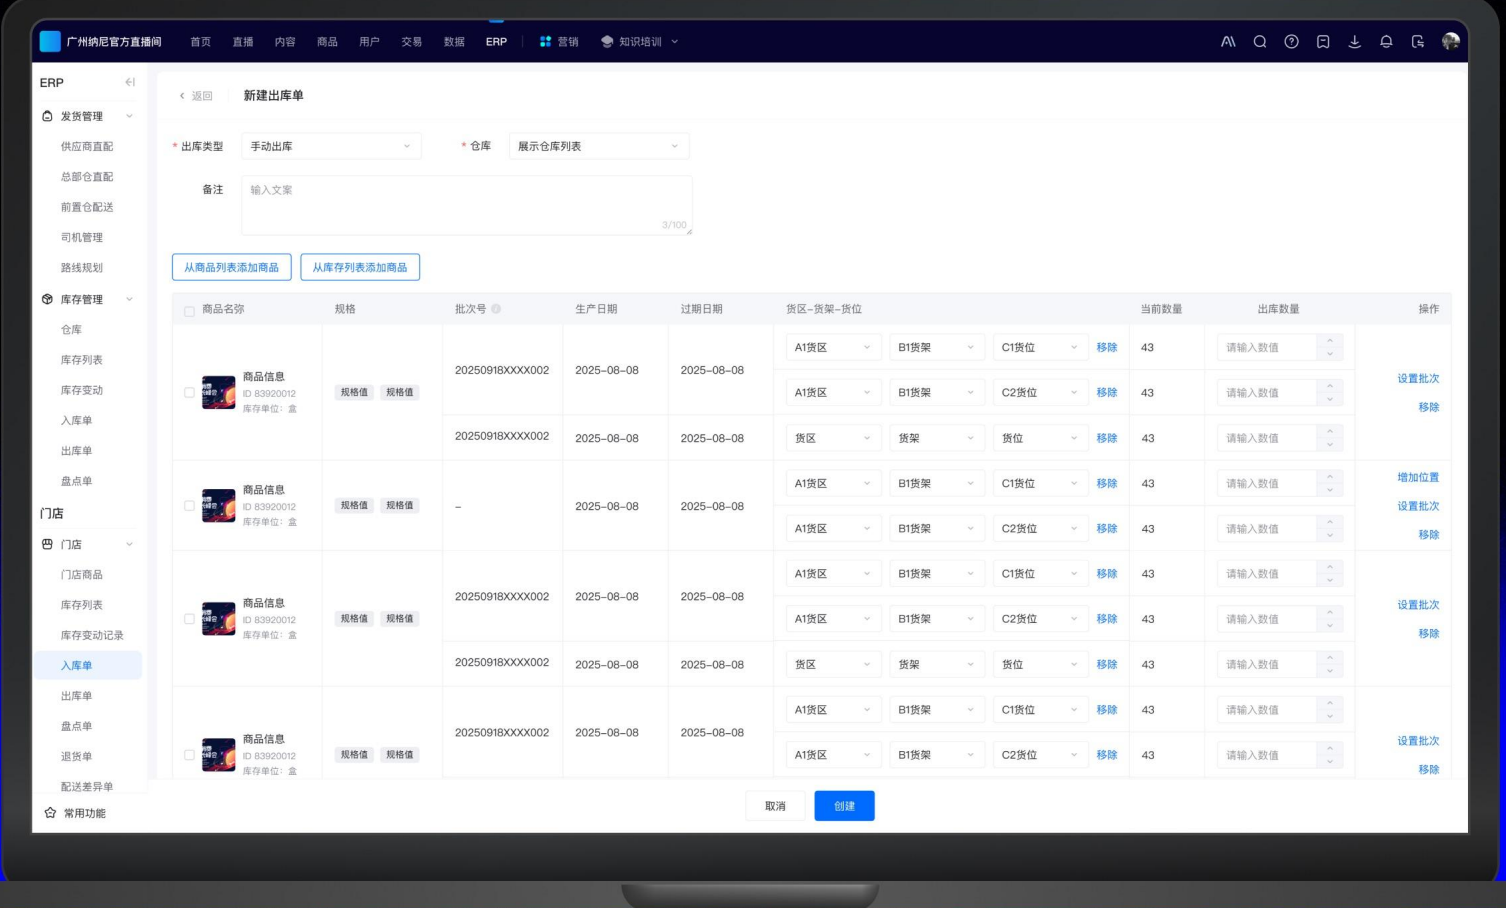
广州纳尼官方直播间 首页 直播 内容 商品 用户 交易 数据 ERP 营销 知识培训

ERP

发货管理
供应商直配
总部仓直配
前置仓配送
司机管理
路线规划
库存管理
仓库
库存列表
库存变动
入库单
出库单
盘点单
门店
门店
门店商品
库存列表
库存变动记录
入库单
出库单
盘点单
退货单
配送差异单
常用功能

返回 新建出库单

* 出库类型 手动出库
* 仓库 展示仓库列表
备注 输入文案 3/100

从商品列表添加商品 从库存列表添加商品

| 商品名称 | 规格 | 批次号 | 生产日期 | 过期日期 | 货区-货架-货位 | 当前数量 | 出库数量 | 操作 |
|---|---|---|---|---|---|---|---|---|
| 商品信息 ID 83920012 库存单位：盒 | 规格值 规格值 | 20250918XXXX002 | 2025-08-08 | 2025-08-08 | A1货区 B1货架 C1货位 移除 | 43 | 请输入数值 | 设置批次 移除 |
| | | | | | A1货区 B1货架 C2货位 移除 | 43 | 请输入数值 | |
| | | 20250918XXXX002 | 2025-08-08 | 2025-08-08 | 货区 货架 货位 移除 | 43 | 请输入数值 | |
| 商品信息 ID 83920012 库存单位：盒 | 规格值 规格值 | – | 2025-08-08 | 2025-08-08 | A1货区 B1货架 C1货位 移除 | 43 | 请输入数值 | 增加位置 设置批次 移除 |
| | | | | | A1货区 B1货架 C2货位 移除 | 43 | 请输入数值 | |
| 商品信息 ID 83920012 库存单位：盒 | 规格值 规格值 | 20250918XXXX002 | 2025-08-08 | 2025-08-08 | A1货区 B1货架 C1货位 移除 | 43 | 请输入数值 | 设置批次 移除 |
| | | | | | A1货区 B1货架 C2货位 移除 | 43 | 请输入数值 | |
| | | 20250918XXXX002 | 2025-08-08 | 2025-08-08 | 货区 货架 货位 移除 | 43 | 请输入数值 | |
| 商品信息 ID 83920012 库存单位：盒 | 规格值 规格值 | 20250918XXXX002 | 2025-08-08 | 2025-08-08 | A1货区 B1货架 C1货位 移除 | 43 | 请输入数值 | 设置批次 移除 |
| | | | | | A1货区 B1货架 C2货位 移除 | 43 | 请输入数值 | |

取消 创建